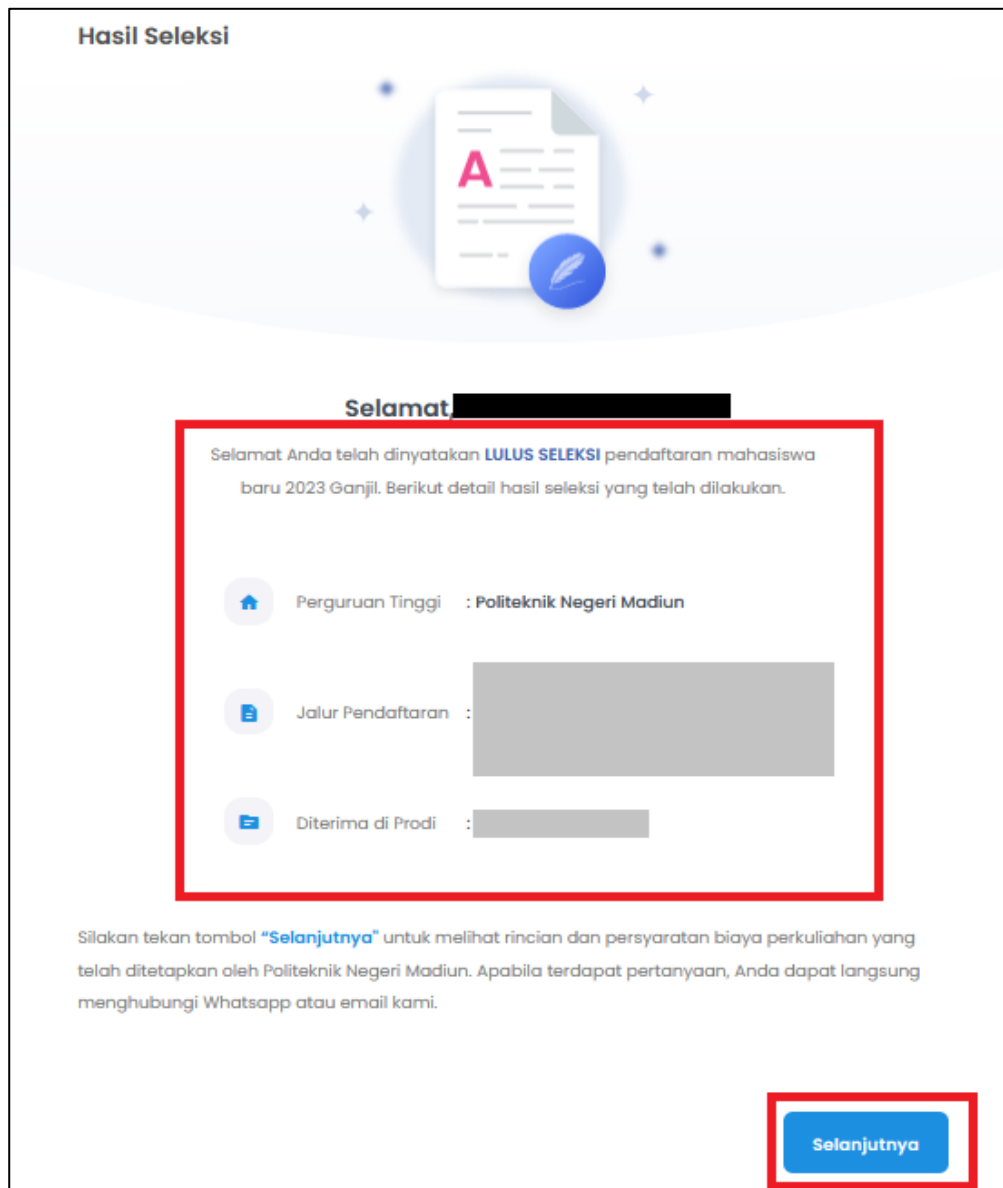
Hasil Seleksi

A

Selamat, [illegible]

Selamat Anda telah dinyatakan LULUS SELEKSI pendaftaran mahasiswa baru 2023 Ganjil. Berikut detail hasil seleksi yang telah dilakukan.

Perguruan Tinggi : Politeknik Negeri Madiun

Jalur Pendaftaran : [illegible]

Diterima di Prodi : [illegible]

Silakan tekan tombol "Selanjutnya" untuk melihat rincian dan persyaratan biaya perkuliahan yang telah ditetapkan oleh Politeknik Negeri Madiun. Apabila terdapat pertanyaan, Anda dapat langsung menghubungi Whatsapp atau email kami.

Selanjutnya